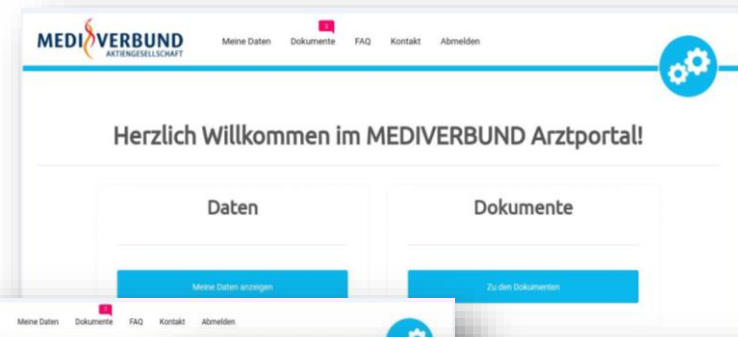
MEDIVERBUND
AKTIENGESELLSCHAFT

Meine Daten Dokumente 1 FAQ Kontakt Abmelden

Herzlich Willkommen im MEDIVERBUND Arztportal!

Daten

Meine Daten anzeigen

Dokumente

Zu den Dokumenten

Meine Daten Dokumente 1 FAQ Kontakt Abmelden